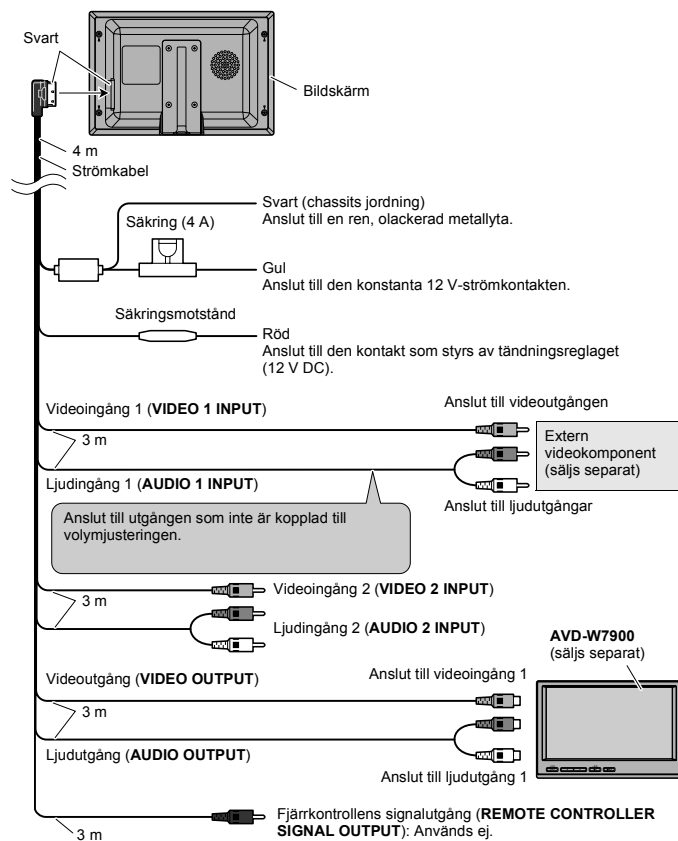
Svart

Bildskärm

4 m
Strömkabel

Svart (chassits jordning)
Anslut till en ren, olackerad metallyta.

Säkring (4 A)

Gul
Anslut till den konstanta 12 V-strömkontakten.

Säkringsmotstånd

Röd
Anslut till den kontakt som styrs av tändningsreglaget (12 V DC).

Videoingång 1 (**VIDEO 1 INPUT**)

Anslut till videoutgången

3 m

Extern videokomponent (säljs separat)

Ljudingång 1 (**AUDIO 1 INPUT**)

Anslut till ljudutgångar

Anslut till utgången som inte är kopplad till volymjusteringen.

Videoingång 2 (**VIDEO 2 INPUT**)

3 m

Ljudingång 2 (**AUDIO 2 INPUT**)

**AVD-W7900**
(säljs separat)

Videoutgång (**VIDEO OUTPUT**)

Anslut till videoingång 1

3 m

Ljudutgång (**AUDIO OUTPUT**)

Anslut till ljudutgång 1

Fjärrkontrollens signalutgång (**REMOTE CONTROLLER SIGNAL OUTPUT**): Används ej.

3 m